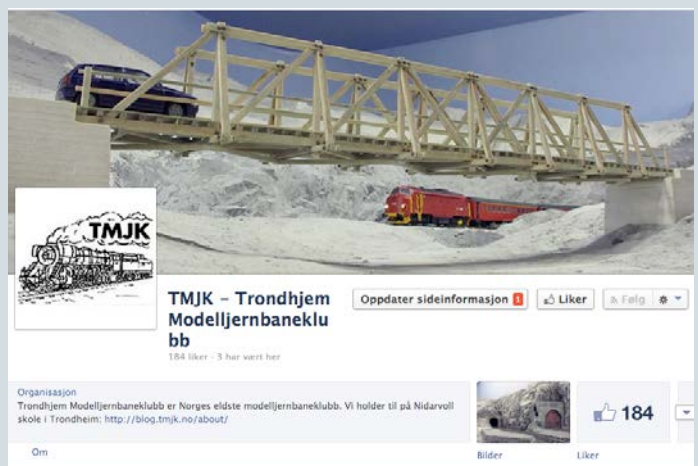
TMJK

TMJK – Trondhjem Modelljernbaneklubb

184 liker · 3 har vært her

Oppdater sideinformasjon 1

Liker

Følg

Organisasjon

Trondhjem Modelljernbaneklubb er Norges eldste modelljernbaneklubb. Vi holder til på Nidarvoll skole i Trondheim: http://blog.tmjk.no/about/

Om

Bilder

184

Liker